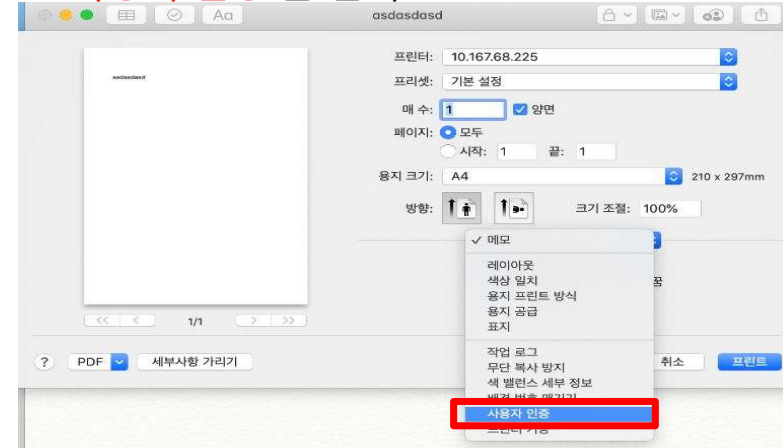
asdasdasd

asdasdasd

프린터: 10.167.68.225
프리셋: 기본 설정
매 수: 1 양면
페이지: 모두
시작: 1 끝: 1
용지 크기: A4 210 x 297mm
방향:
크기 조절: 100%

✓ 메모
레이아웃
색상 일치
용지 프린트 방식
용지 공급
표지
작업 로그
무단 복사 방지
색 밸런스 세부 정보
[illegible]
사용자 인증
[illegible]

꿈

<< < 1/1 > >>

? PDF 세부사항 가리기 취소 프린트